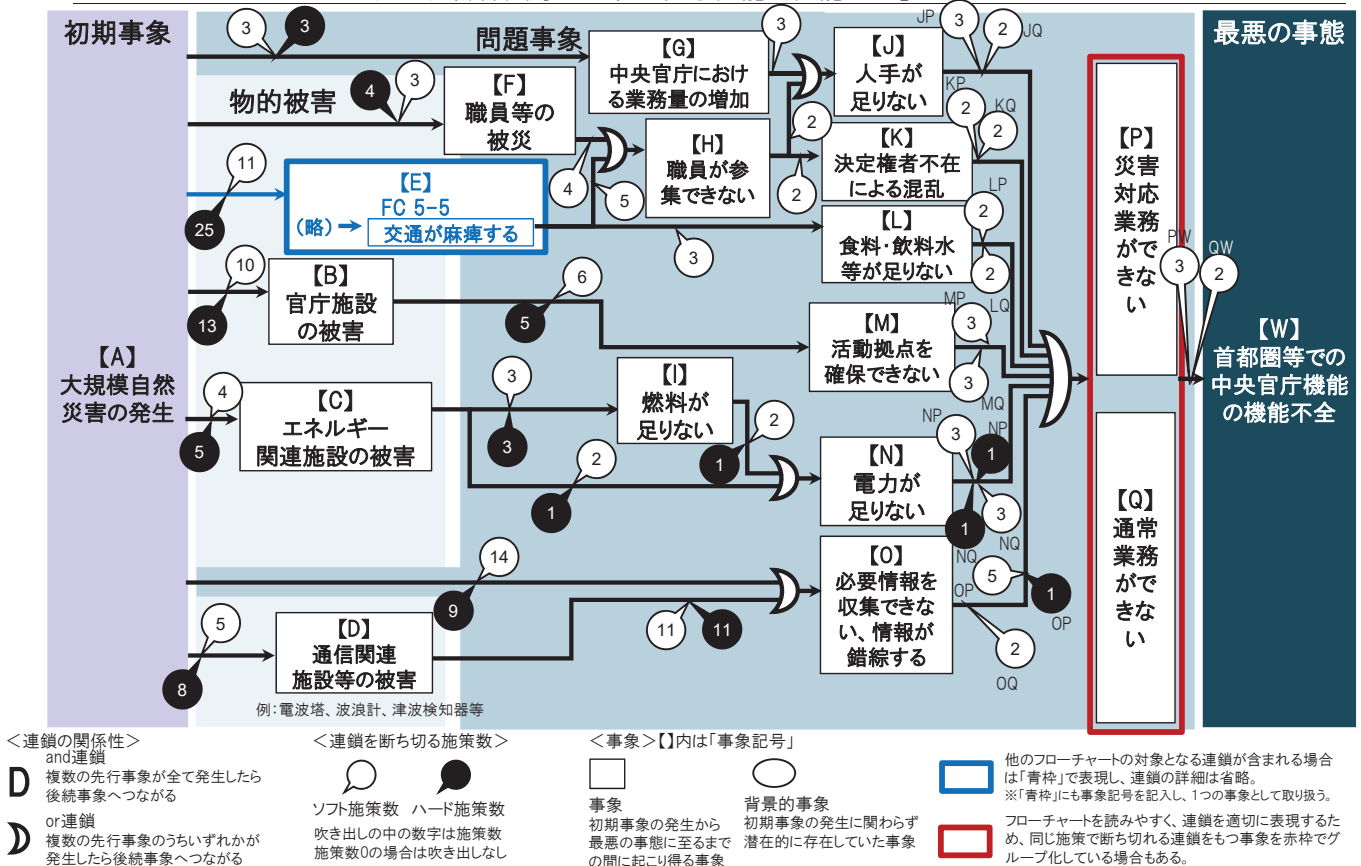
初期事象

問題事象

物的被害

最悪の事態

3 3

4 3

【G】 中央官庁における業務量の増加

3

【J】 人手が足りない

JP 3 2 JQ

KP 2 KQ 2

【F】 職員等の被災

【H】 職員が参集できない

2

2

【K】 決定権者不在による混乱

LP

11

25

【E】 FC 5-5 （略）→ 交通が麻痺する

4 5

3

【L】 食料・飲料水等が足りない

2 2

【P】 災害対応業務ができない

PW QW 3 2

10

13

【B】 官庁施設の被害

6 5

MP LQ

【M】 活動拠点を確保できない

3 3

【W】 首都圏等での中央官庁機能の機能不全

【A】 大規模自然災害の発生

4

5

【C】 エネルギー関連施設の被害

3

3

【I】 燃料が足りない

2

1

2

1

MQ NP NP

【N】 電力が足りない

3 1

1 3

NQ NQ

【Q】 通常業務ができない

14

9

【O】 必要情報を収集できない、情報が錯綜する

OP 5 1 OP

2 OQ

5

8

【D】 通信関連施設等の被害

11 11

例：電波塔、波浪計、津波検知器等

＜連鎖の関係性＞
and連鎖
複数の先行事象が全て発生したら後続事象へつながる
or連鎖
複数の先行事象のうちいずれかが発生したら後続事象へつながる

＜連鎖を断ち切る施策数＞
ソフト施策数 ハード施策数
吹き出しの中の数字は施策数
施策数0の場合は吹き出しなし

＜事象＞【】内は「事象記号」
事象
初期事象の発生から最悪の事態に至るまでの間に起こり得る事象
背景的事象
初期事象の発生に関わらず潜在的に存在していた事象

他のフローチャートの対象となる連鎖が含まれる場合は「青枠」で表現し、連鎖の詳細は省略。
※「青枠」にも事象記号を記入し、1つの事象として取り扱う。

フローチャートを読みやすく、連鎖を適切に表現するため、同じ施策で断ち切れる連鎖をもつ事象を赤枠でグループ化している場合もある。